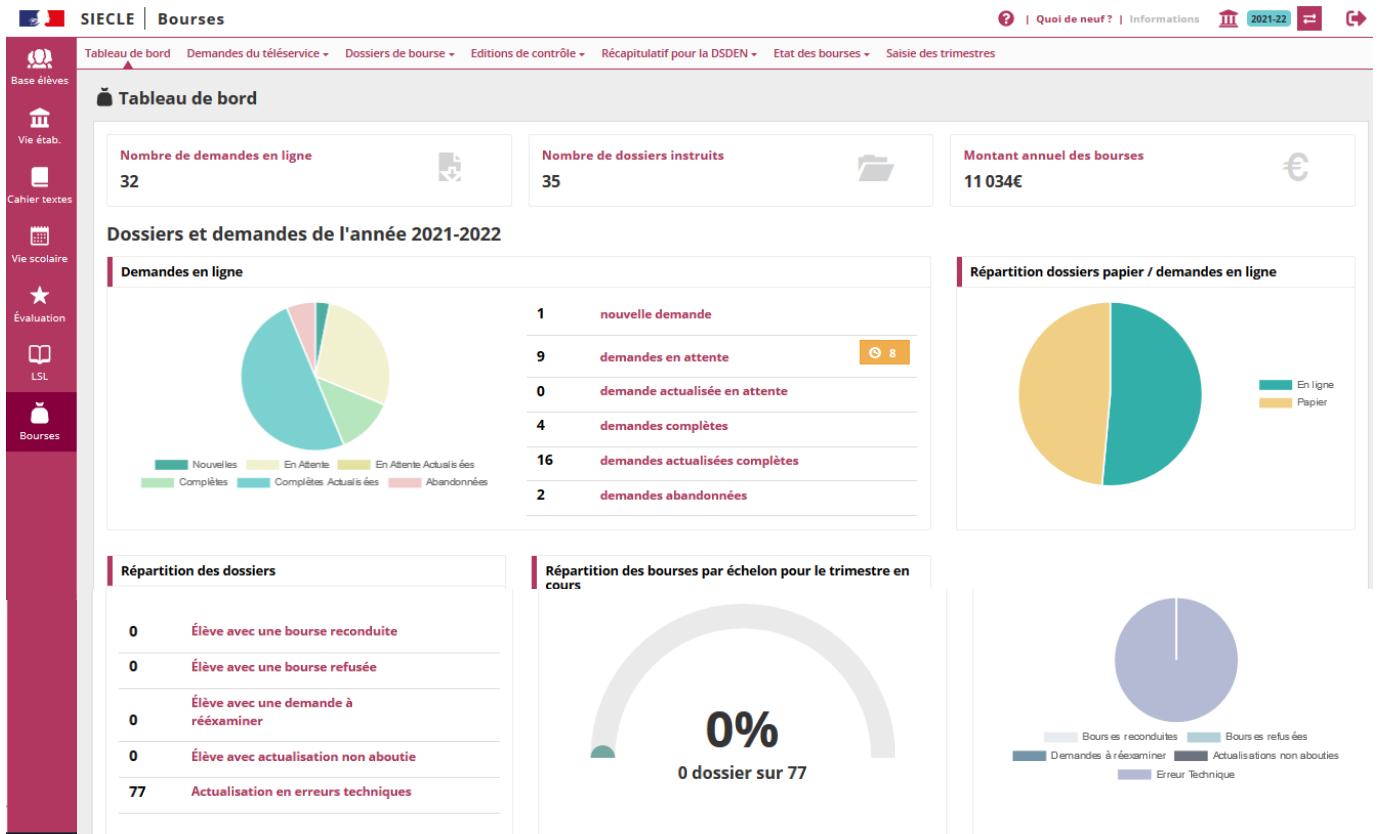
SIECLE | Bourses

Quoi de neuf ? | Informations 2021-22

Base élèves
Vie étab.
Cahier textes
Vie scolaire
Évaluation
LSL
Bourses

Tableau de bord | Demandes du téléservice ▾ | Dossiers de bourse ▾ | Editions de contrôle ▾ | Récapitulatif pour la DSDEN ▾ | Etat des bourses ▾ | Saisie des trimestres

Tableau de bord

Nombre de demandes en ligne
32

Nombre de dossiers instruits
35

Montant annuel des bourses
11 034€

€

Dossiers et demandes de l'année 2021-2022

Demandes en ligne

Nouvelles
En Attente
En Attente Actualisées
Complètes
Complètes Actualisées
Abandonnées

| | |
|---|---|
| 1 | nouvelle demande |
| 9 | demandes en attente 8 |
| 0 | demande actualisée en attente |
| 4 | demandes complètes |
| 16 | demandes actualisées complètes |
| 2 | demandes abandonnées |

Répartition dossiers papier / demandes en ligne

En ligne
Papier

Répartition des dossiers

| | |
|---|---|
| 0 | Élève avec une bourse reconduite |
| 0 | Élève avec une bourse refusée |
| 0 | Élève avec une demande à réexaminer |
| 0 | Élève avec actualisation non aboutie |
| 77 | Actualisation en erreurs techniques |

Répartition des bourses par échelon pour le trimestre en cours

0%
0 dossier sur 77

Bourses reconduites
Bourses refusées
Demandes à réexaminer
Actualisations non abouties
Erreur Technique